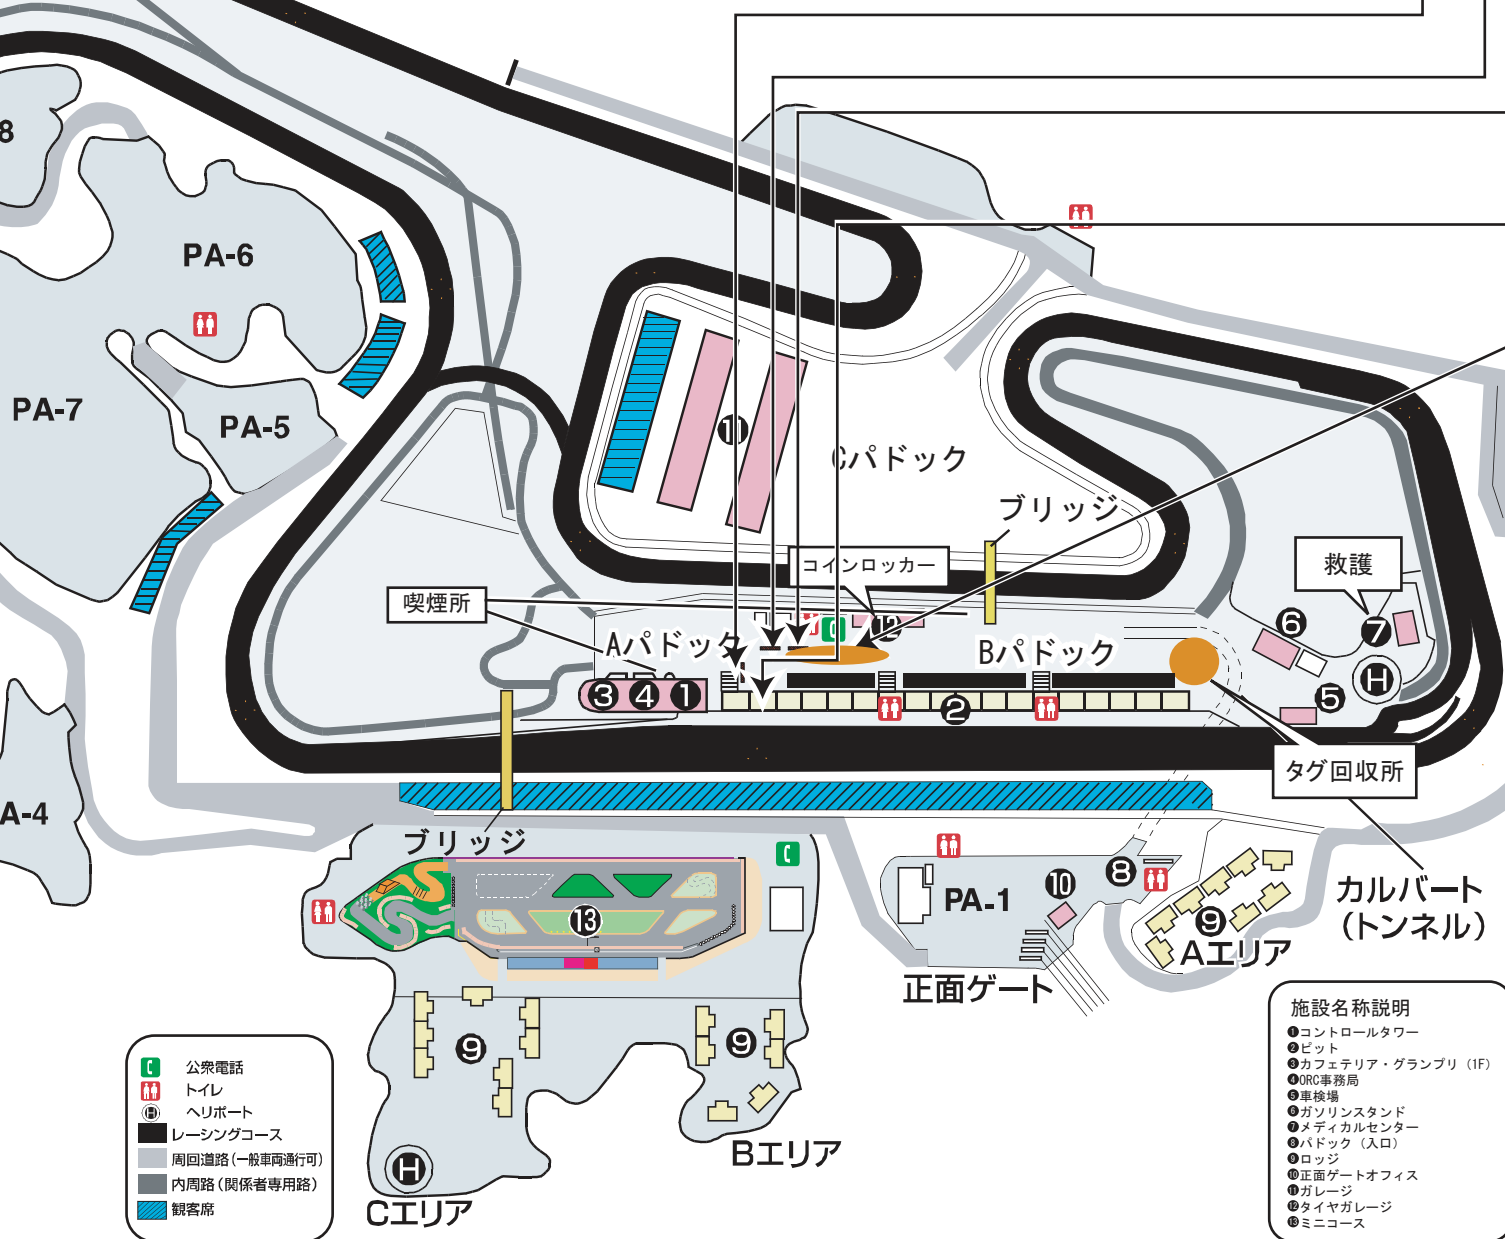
8

PA-6

PA-7

PA-5

A-4

⑪

Cパドック

ブリッジ

コインロッカー

喫煙所

Aパドック

⑫

Bパドック

③④①

②

救護

⑥

⑦

Ⓗ

⑤

タグ回収所

カルバート
(トンネル)

ブリッジ

⑬

PA-1

⑩

⑧

⑨

Aエリア

正面ゲート

⑨

⑨

Bエリア

Ⓗ

Cエリア

公衆電話
トイレ
ヘリポート
レーシングコース
周回道路(一般車両通行可)
内周路(関係者専用路)
観客席

施設名称説明
❶コントロールタワー
❷ピット
❸カフェテリア・グランプリ(1F)
❹ORC事務局
❺車検場
❻ガソリンスタンド
❼メディカルセンター
❽パドック(入口)
❾ロッジ
❿正面ゲートオフィス
⓫ガレージ
⓬タイヤガレージ
⓭ミニコース